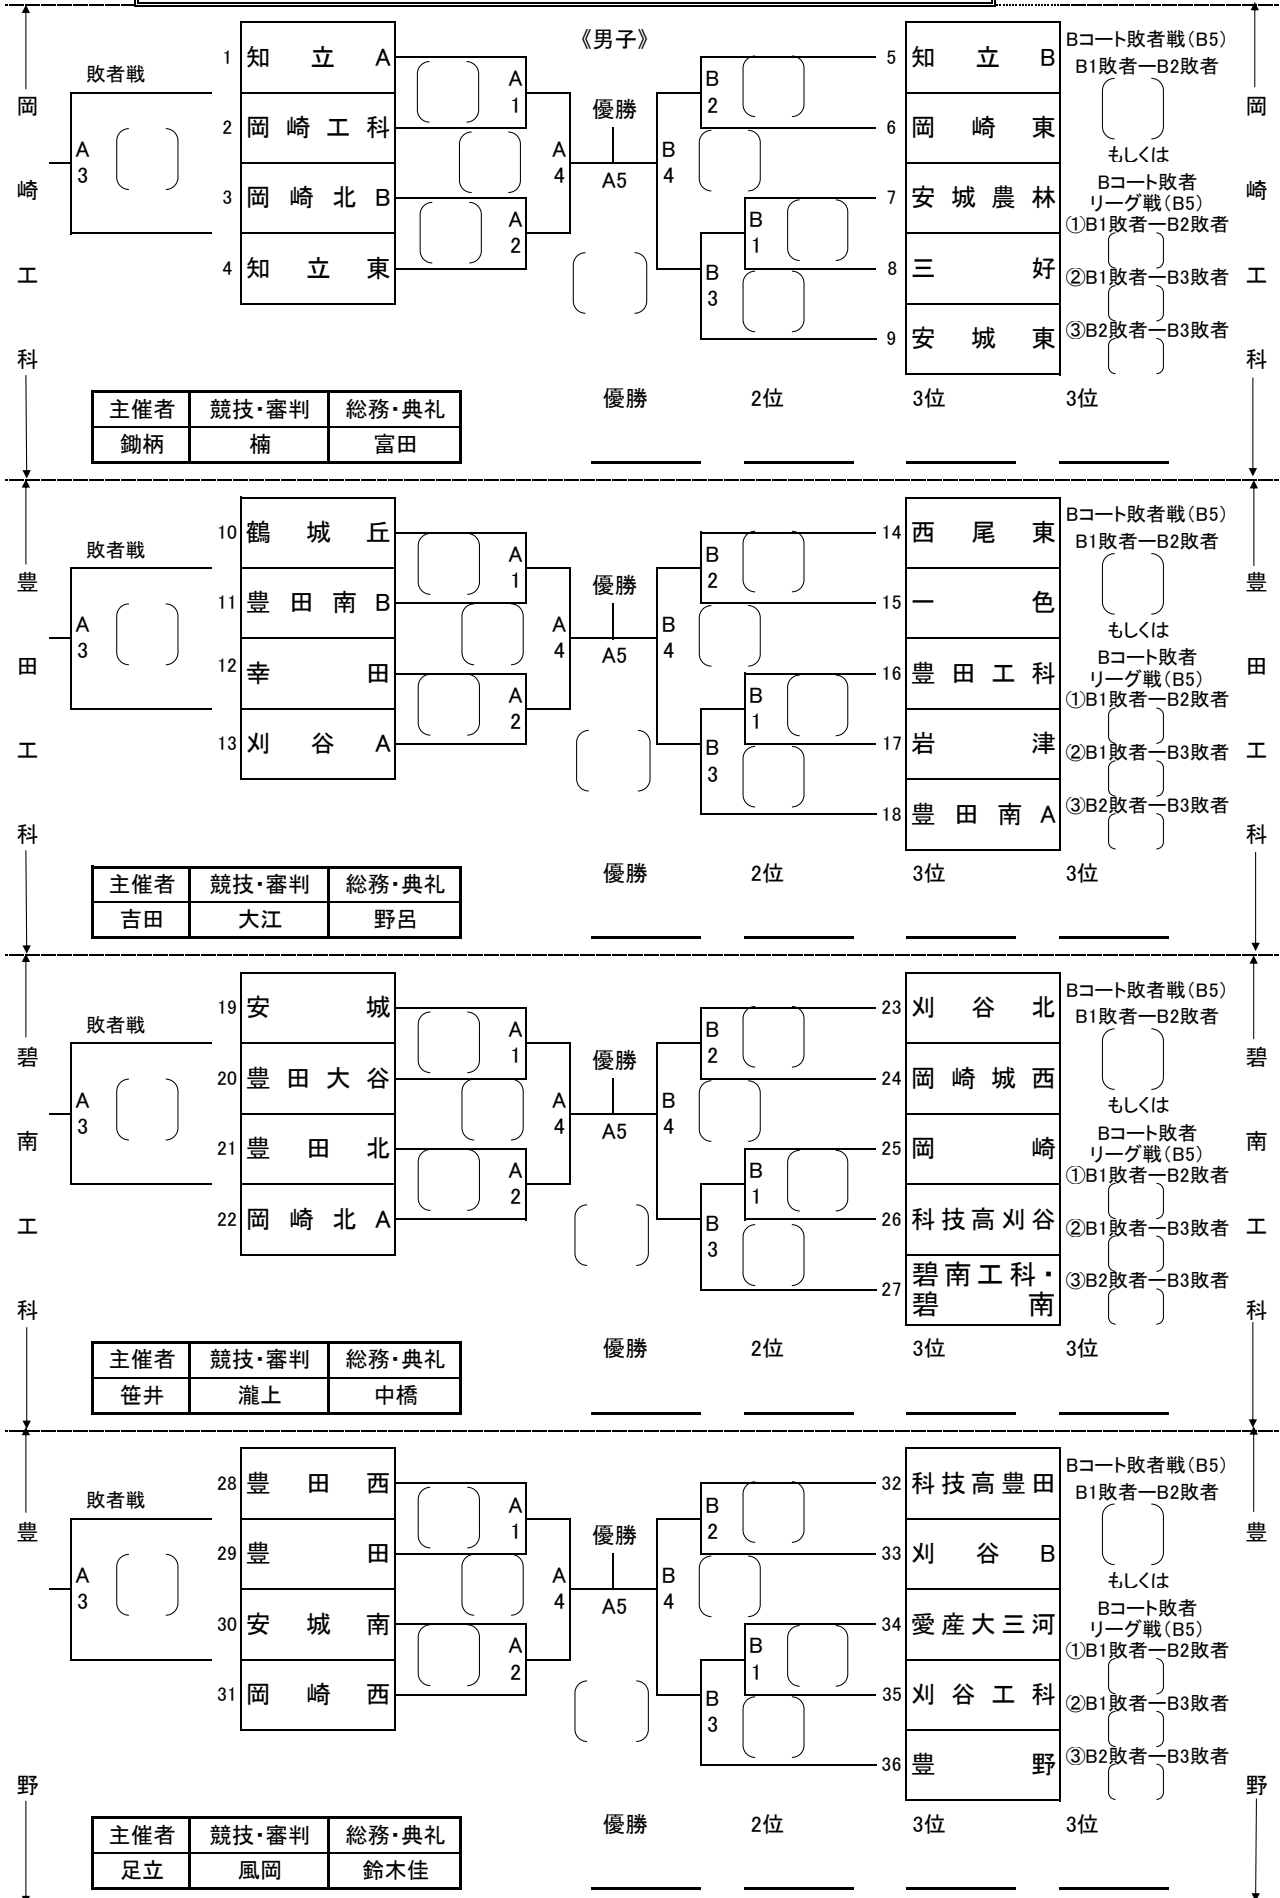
《男子》

岡崎工科

敗者戦

A3

1 知立A
2 岡崎工科
3 岡崎北B
4 知立東

A1
A2
A4
優勝
A5
B2
B4
B1
B3

5 知立B
6 岡崎東
7 安城農林
8 三好
9 安城東

Bコート敗者戦(B5)
B1敗者ーB2敗者
もしくは
Bコート敗者リーグ戦(B5)
①B1敗者ーB2敗者
②B1敗者ーB3敗者
③B2敗者ーB3敗者

岡崎工科

| 主催者 | 競技・審判 | 総務・典礼 |
|---|---|---|
| 鋤柄 | 楠 | 富田 |

優勝 2位 3位 3位

豊田工科

敗者戦

A3

10 鶴城丘
11 豊田南B
12 幸田
13 刈谷A

A1
A2
A4
優勝
A5
B2
B4
B1
B3

14 西尾東
15 一色
16 豊田工科
17 岩津
18 豊田南A

Bコート敗者戦(B5)
B1敗者ーB2敗者
もしくは
Bコート敗者リーグ戦(B5)
①B1敗者ーB2敗者
②B1敗者ーB3敗者
③B2敗者ーB3敗者

豊田工科

| 主催者 | 競技・審判 | 総務・典礼 |
|---|---|---|
| 吉田 | 大江 | 野呂 |

優勝 2位 3位 3位

碧南工科

敗者戦

A3

19 安城
20 豊田大谷
21 豊田北
22 岡崎北A

A1
A2
A4
優勝
A5
B2
B4
B1
B3

23 刈谷北
24 岡崎城西
25 岡崎
26 科技高刈谷
27 碧南工科・碧南

Bコート敗者戦(B5)
B1敗者ーB2敗者
もしくは
Bコート敗者リーグ戦(B5)
①B1敗者ーB2敗者
②B1敗者ーB3敗者
③B2敗者ーB3敗者

碧南工科

| 主催者 | 競技・審判 | 総務・典礼 |
|---|---|---|
| 笹井 | 瀧上 | 中橋 |

優勝 2位 3位 3位

豊野

敗者戦

A3

28 豊田西
29 豊田
30 安城南
31 岡崎西

A1
A2
A4
優勝
A5
B2
B4
B1
B3

32 科技高豊田
33 刈谷B
34 愛産大三河
35 刈谷工科
36 豊野

Bコート敗者戦(B5)
B1敗者ーB2敗者
もしくは
Bコート敗者リーグ戦(B5)
①B1敗者ーB2敗者
②B1敗者ーB3敗者
③B2敗者ーB3敗者

豊野

| 主催者 | 競技・審判 | 総務・典礼 |
|---|---|---|
| 足立 | 風岡 | 鈴木佳 |

優勝 2位 3位 3位